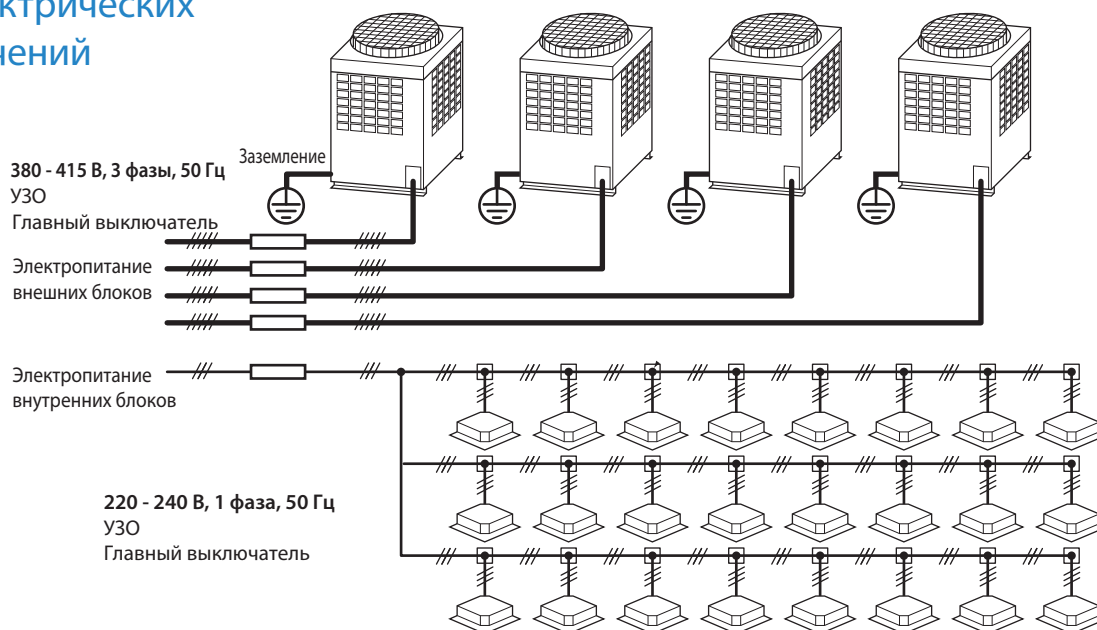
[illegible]ктрических
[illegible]нений

Заземление

**380 - 415 В, 3 фазы, 50 Гц**
УЗО
Главный выключатель

Электропитание
внешних блоков

Электропитание
внутренних блоков

**220 - 240 В, 1 фаза, 50 Гц**
УЗО
Главный выключатель